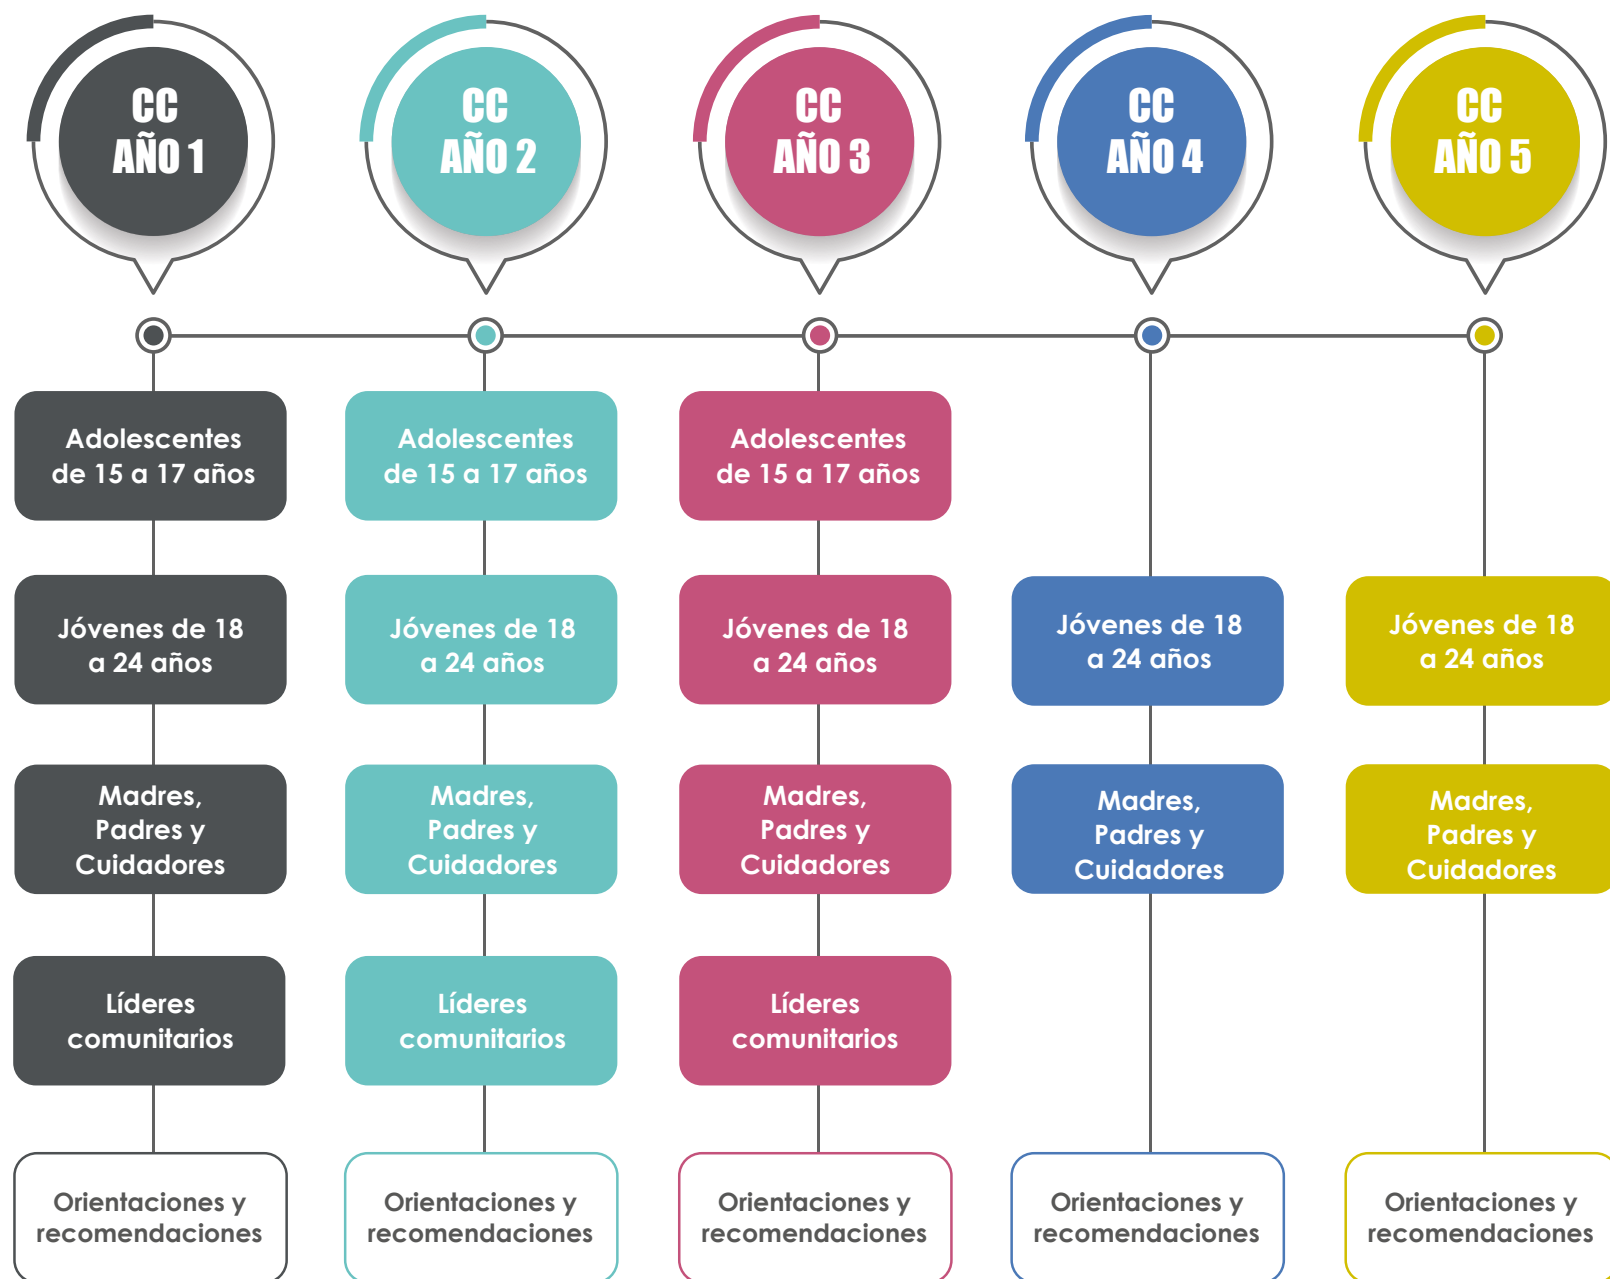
CC AÑO 1

CC AÑO 2

CC AÑO 3

CC AÑO 4

CC AÑO 5

Adolescentes de 15 a 17 años

Jóvenes de 18 a 24 años

Madres, Padres y Cuidadores

Líderes comunitarios

Orientaciones y recomendaciones

Adolescentes de 15 a 17 años

Jóvenes de 18 a 24 años

Madres, Padres y Cuidadores

Líderes comunitarios

Orientaciones y recomendaciones

Adolescentes de 15 a 17 años

Jóvenes de 18 a 24 años

Madres, Padres y Cuidadores

Líderes comunitarios

Orientaciones y recomendaciones

Jóvenes de 18 a 24 años

Madres, Padres y Cuidadores

Orientaciones y recomendaciones

Jóvenes de 18 a 24 años

Madres, Padres y Cuidadores

Orientaciones y recomendaciones